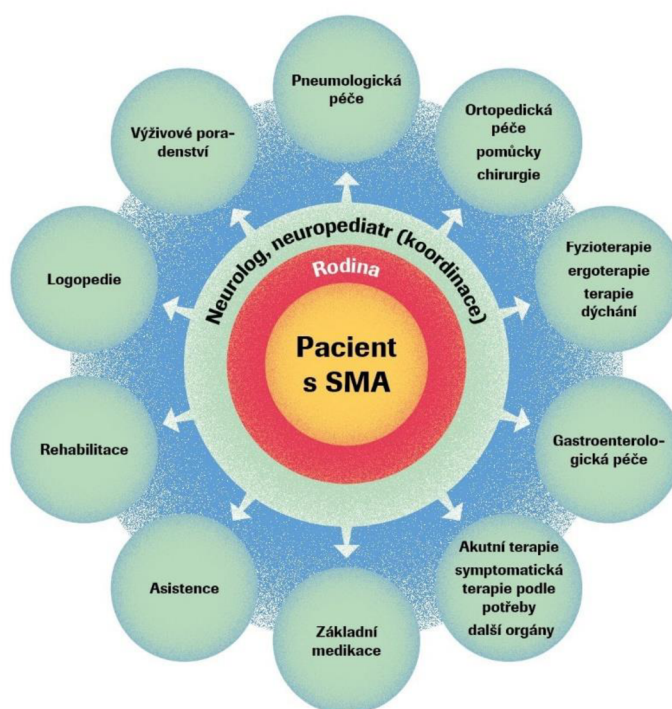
Pacient s SMA

Rodina

Neurolog, neuropediatr (koordinace)

Pneumologická péče

Ortopedická péče pomůcky chirurgie

Fyzioterapie ergoterapie terapie dýchání

Gastroenterologická péče

Akutní terapie symptomatická terapie podle potřeby další orgány

Základní medikace

Asistence

Rehabilitace

Logopedie

Výživové poradenství